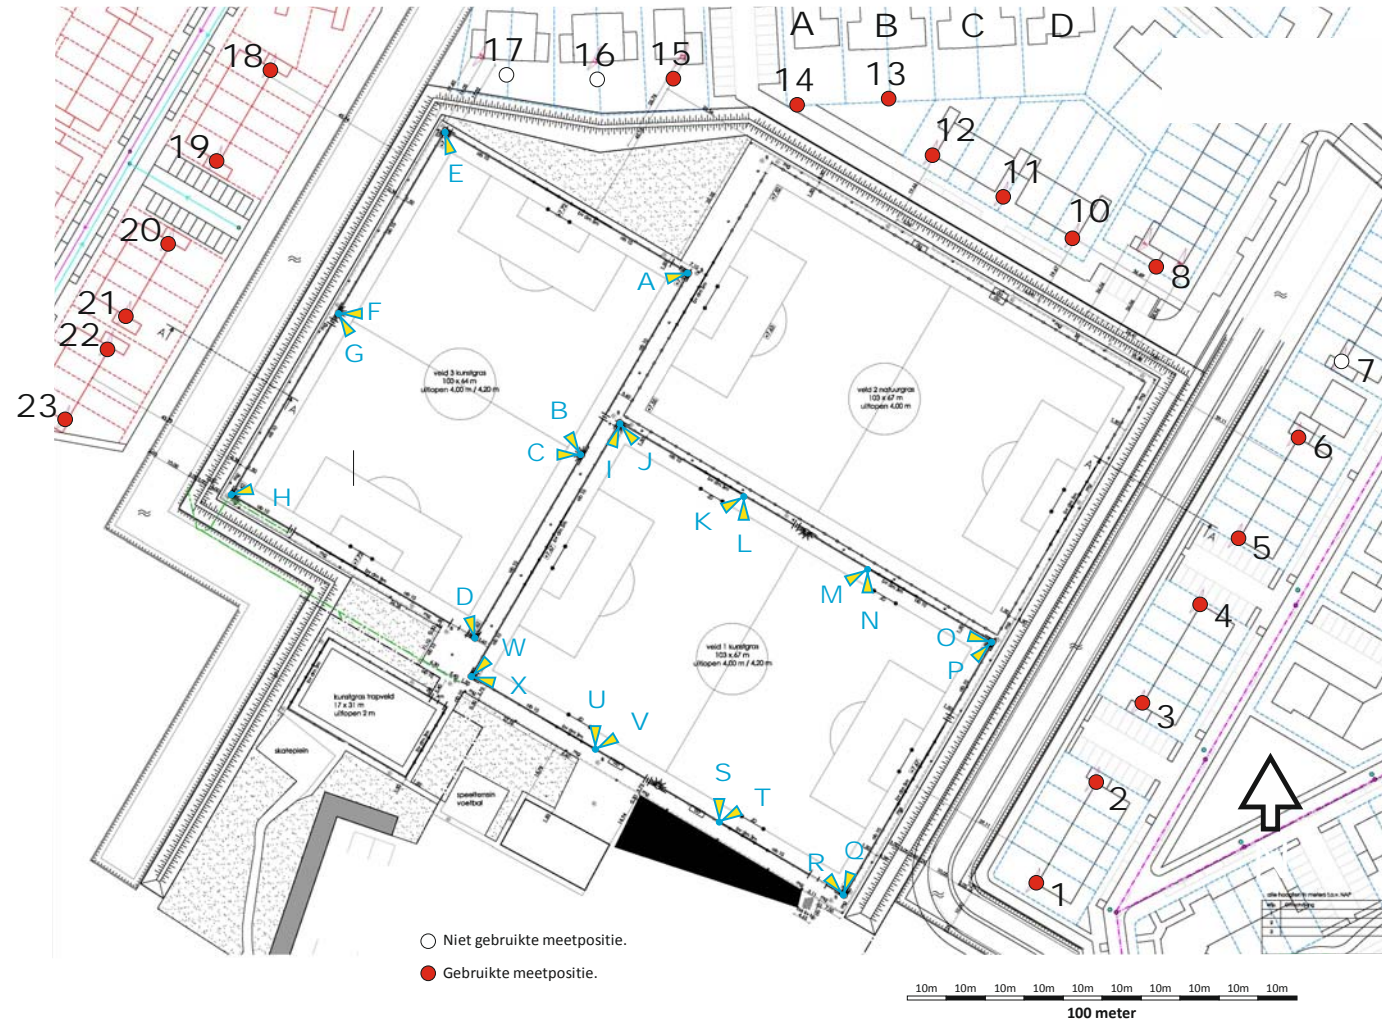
A B C D
17 16 15 14 13
18
12
19
11
10
E
20
8
A
21
F
22
G
veld 3 kunstgras
103 x 64 m
uitlopen 4,00 m / 4,20 m
veld 2 natuurgras
103 x 67 m
uitlopen 4,00 m
7
23
B
C
I
J
6
H
K
L
5
M
N
4
D
W
O
P
veld 1 kunstgras
103 x 67 m
uitlopen 4,00 m / 4,20 m
X
kunstgras trapveld
17 x 31 m
uitlopen 3 m
U
V
3
skateplein
speeltoestel voetbal
S
T
2
R
Q
1
Niet gebruikte meetpositie.
Gebruikte meetpositie.
10m 10m 10m 10m 10m 10m 10m 10m 10m 10m
100 meter